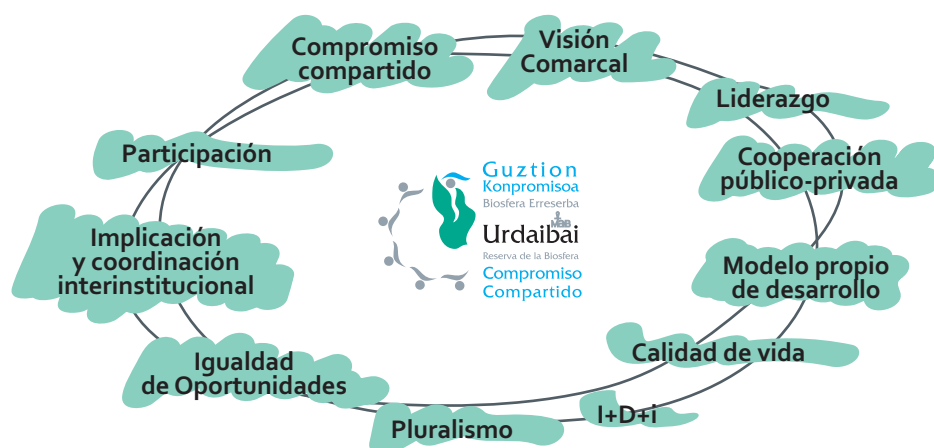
Compromiso compartido

Visión Comarcal

Liderazgo

Cooperación público-privada

Modelo propio de desarrollo

Calidad de vida

I+D+i

Pluralismo

Igualdad de Oportunidades

Implicación y coordinación interinstitucional

Participación

Guztion Konpromisoa
Biosfera Erreserba
Urdaibai
Reserva de la Biosfera
Compromiso Compartido